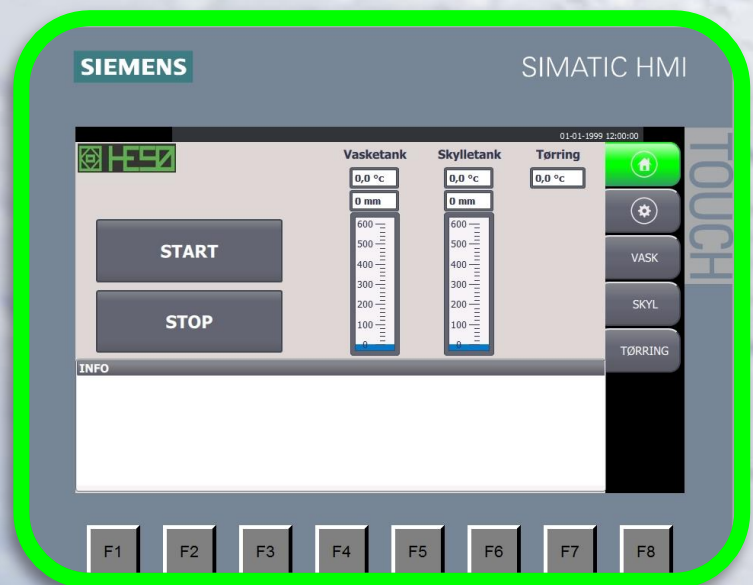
SIEMENS

SIMATIC HMI

01-01-1999 12:00:00

HESO

Vasketank
0,0 °c
0 mm
600
500
400
300
200
100
0

Skylletank
0,0 °c
0 mm
600
500
400
300
200
100
0

Tørring
0,0 °c

START

STOP

VASK

SKYL

TØRRING

TOUCH

INFO

F1 F2 F3 F4 F5 F6 F7 F8